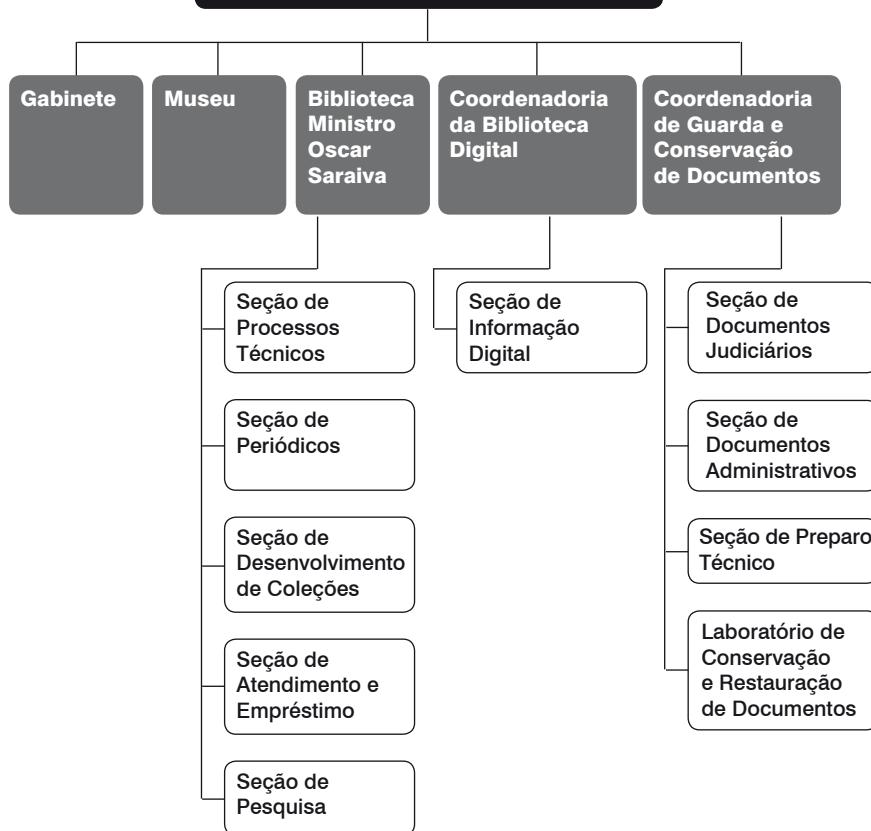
Gabinete

Museu

Biblioteca Ministro Oscar Saraiva

Coordenadoria da Biblioteca Digital

Coordenadoria de Guarda e Conservação de Documentos

Seção de Processos Técnicos

Seção de Periódicos

Seção de Desenvolvimento de Coleções

Seção de Atendimento e Empréstimo

Seção de Pesquisa

Seção de Informação Digital

Seção de Documentos Judiciários

Seção de Documentos Administrativos

Seção de Preparo Técnico

Laboratório de Conservação e Restauração de Documentos